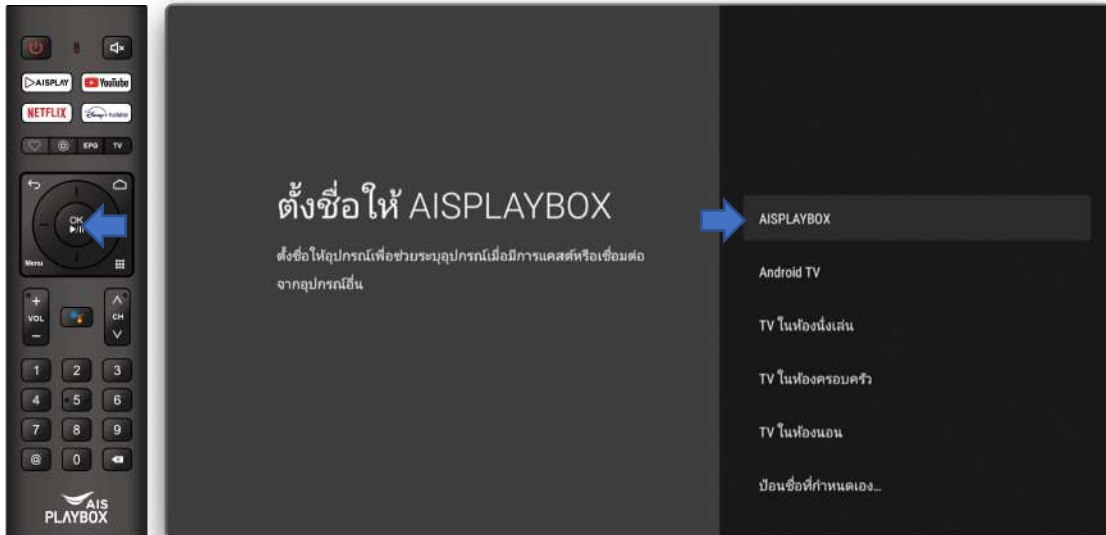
AISPLAY YouTube
NETFLIX Disney+ hotstar
EPG TV
OK
Menu
VOL
CH
1 2 3
4 5 6
7 8 9
@ 0
AIS PLAYBOX

ตั้งชื่อให้ AISPLAYBOX

ตั้งชื่อให้อุปกรณ์เพื่อช่วยระบุอุปกรณ์เมื่อมีการแคสต์หรือเชื่อมต่อจากอุปกรณ์อื่น

AISPLAYBOX
Android TV
TV ในห้องนั่งเล่น
TV ในห้องครอบครัว
TV ในห้องนอน
ป้อนชื่อที่กำหนดเอง...